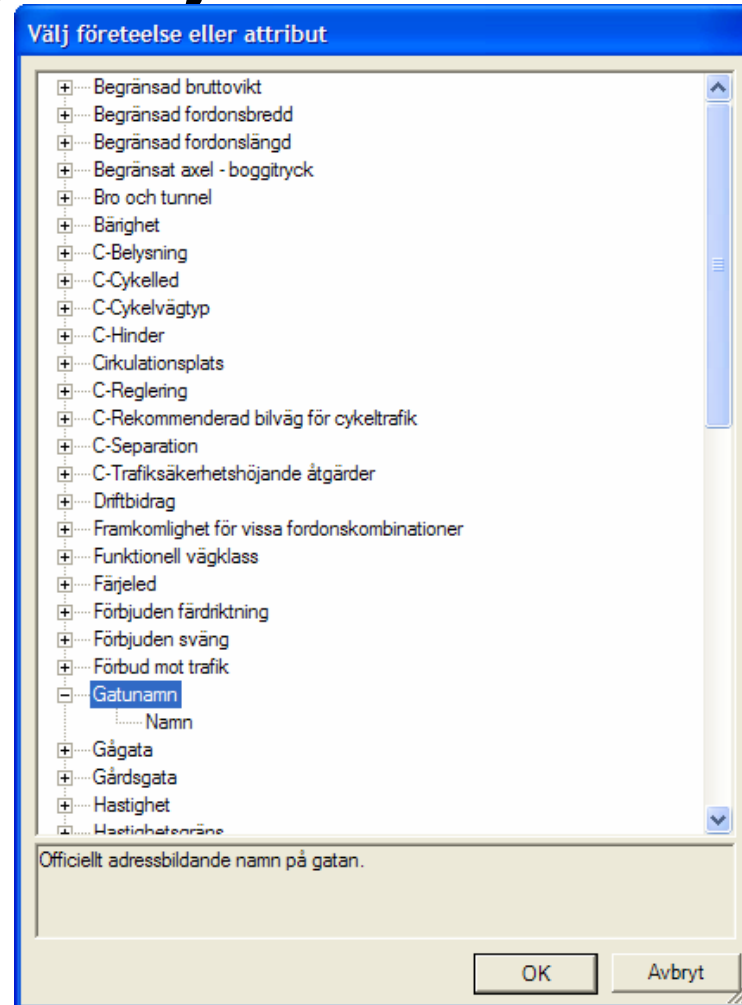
Välj företeelse eller attribut

Begränsad bruttovikt
Begränsad fordonsbredd
Begränsad fordonslängd
Begränsat axel - boggitryck
Bro och tunnel
Bärighet
C-Belysning
C-Cykelled
C-Cykelvägtyp
C-Hinder
Cirkulationsplats
C-Reglering
C-Rekommenderad bilväg för cykeltrafik
C-Separation
C-Trafiksäkerhetshöjande åtgärder
Driftbidrag
Framkomlighet för vissa fordonskombinationer
Funktionell vägklass
Färjeled
Förbjuden färdriktning
Förbjuden sväng
Förbud mot trafik
Gatunamn
Namn
Gågata
Gårdsgata
Hastighet
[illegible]

Officiellt adressbildande namn på gatan.

OK
Avbryt